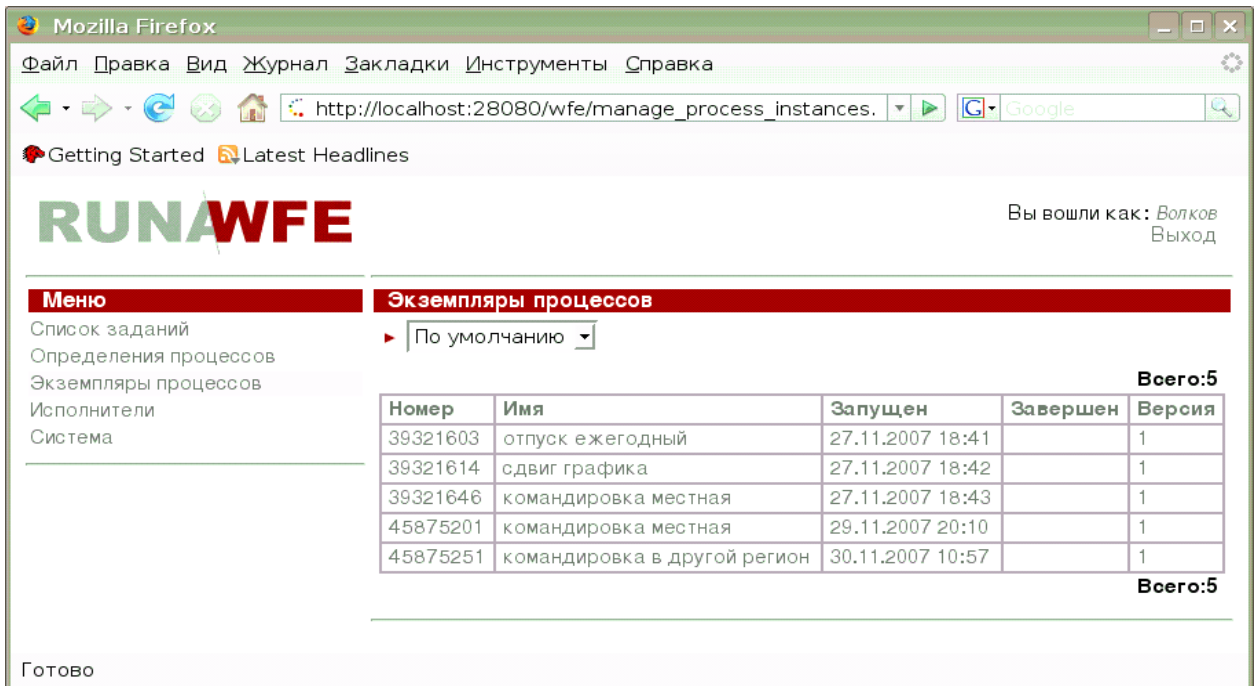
Mozilla Firefox

Файл Правка Вид Журнал Закладки Инструменты Справка

http://localhost:28080/wfe/manage_process_instances.

Google

Getting Started Latest Headlines

RUNAWFE

Вы вошли как: Волков
Выход

Меню

Список заданий
Определения процессов
Экземпляры процессов
Исполнители
Система

Экземпляры процессов

По умолчанию

Всего:5

| Номер | Имя | Запущен | Завершен | Версия |
|---|---|---|---|---|
| 39321603 | отпуск ежегодный | 27.11.2007 18:41 | | 1 |
| 39321614 | сдвиг графика | 27.11.2007 18:42 | | 1 |
| 39321646 | командировка местная | 27.11.2007 18:43 | | 1 |
| 45875201 | командировка местная | 29.11.2007 20:10 | | 1 |
| 45875251 | командировка в другой регион | 30.11.2007 10:57 | | 1 |

Всего:5

Готово